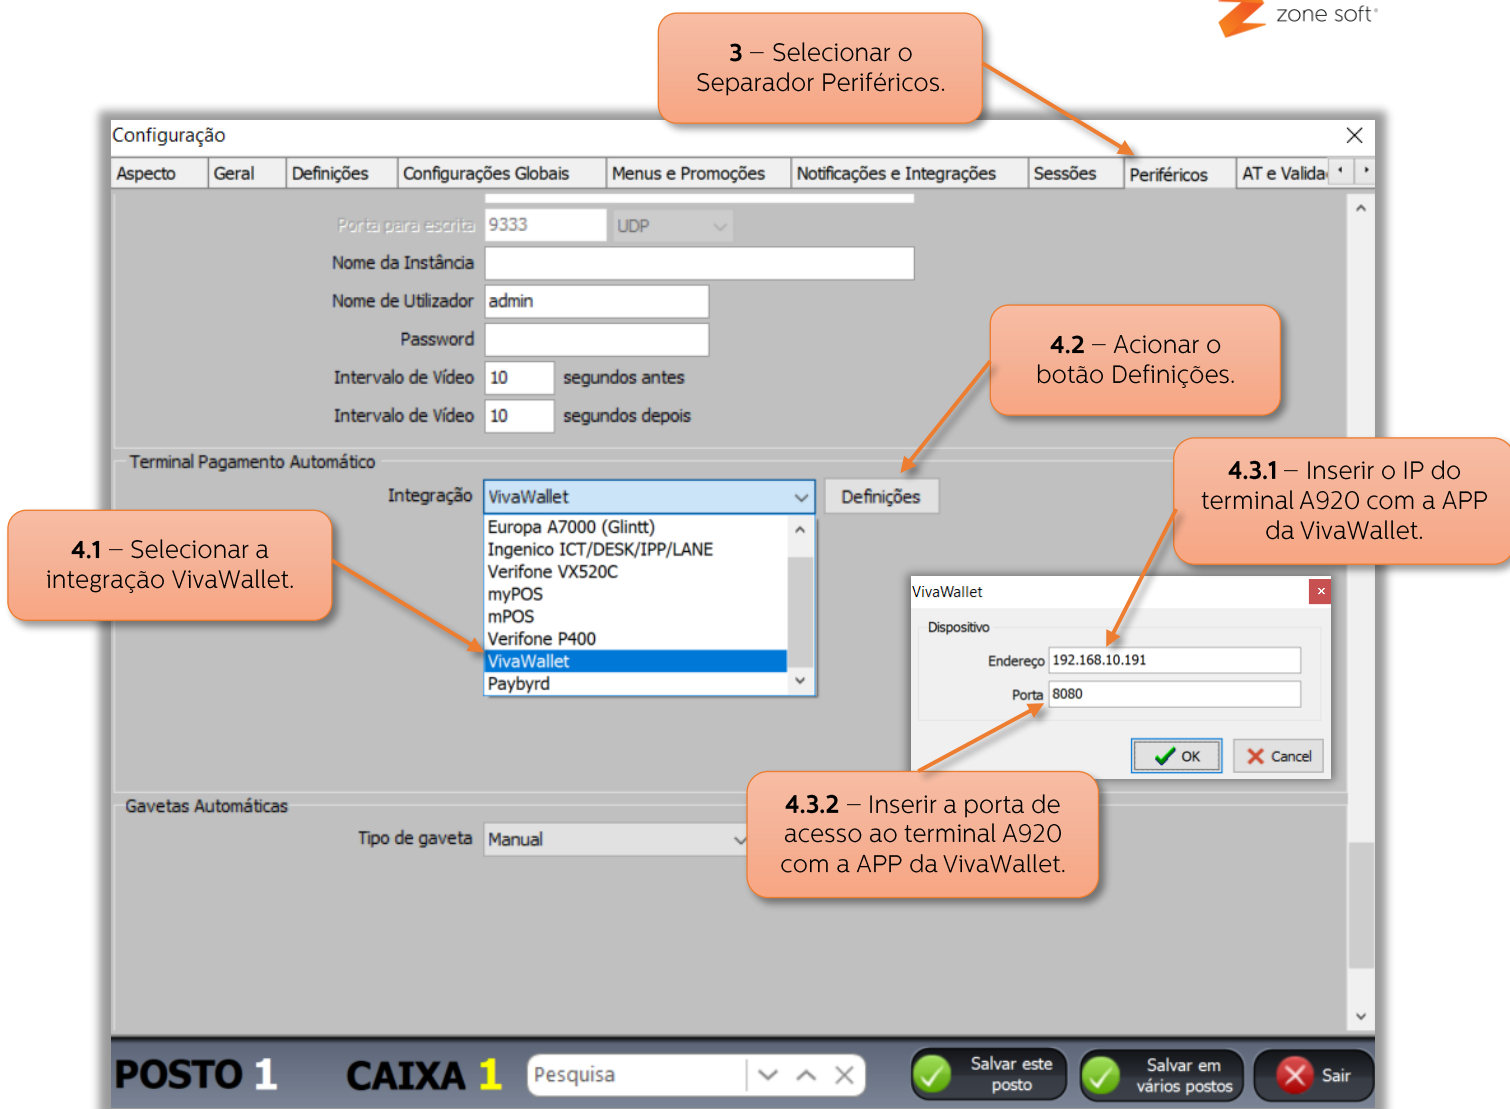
zone soft

3 – Selecionar o Separador Periféricos.

Configuração

Aspecto | Geral | Definições | Configurações Globais | Menus e Promoções | Notificações e Integrações | Sessões | Periféricos | AT e Valida

Porta para escrita 9333 UDP

Nome da Instância

Nome de Utilizador admin

Password

Intervalo de Vídeo 10 segundos antes

Intervalo de Vídeo 10 segundos depois

4.2 – Acionar o botão Definições.

Terminal Pagamento Automático

Integração VivaWallet Definições

Europa A7000 (Glintt)
Ingenico ICT/DESK/IPP/LANE
Verifone VX520C
myPOS
mPOS
Verifone P400
VivaWallet
Paybyrd

4.1 – Selecionar a integração VivaWallet.

4.3.1 – Inserir o IP do terminal A920 com a APP da VivaWallet.

VivaWallet

Dispositivo

Endereço 192.168.10.191

Porta 8080

OK Cancel

4.3.2 – Inserir a porta de acesso ao terminal A920 com a APP da VivaWallet.

Gavetas Automáticas

Tipo de gaveta Manual

POSTO 1 CAIXA 1 Pesquisa

Salvar este posto

Salvar em vários postos

Sair